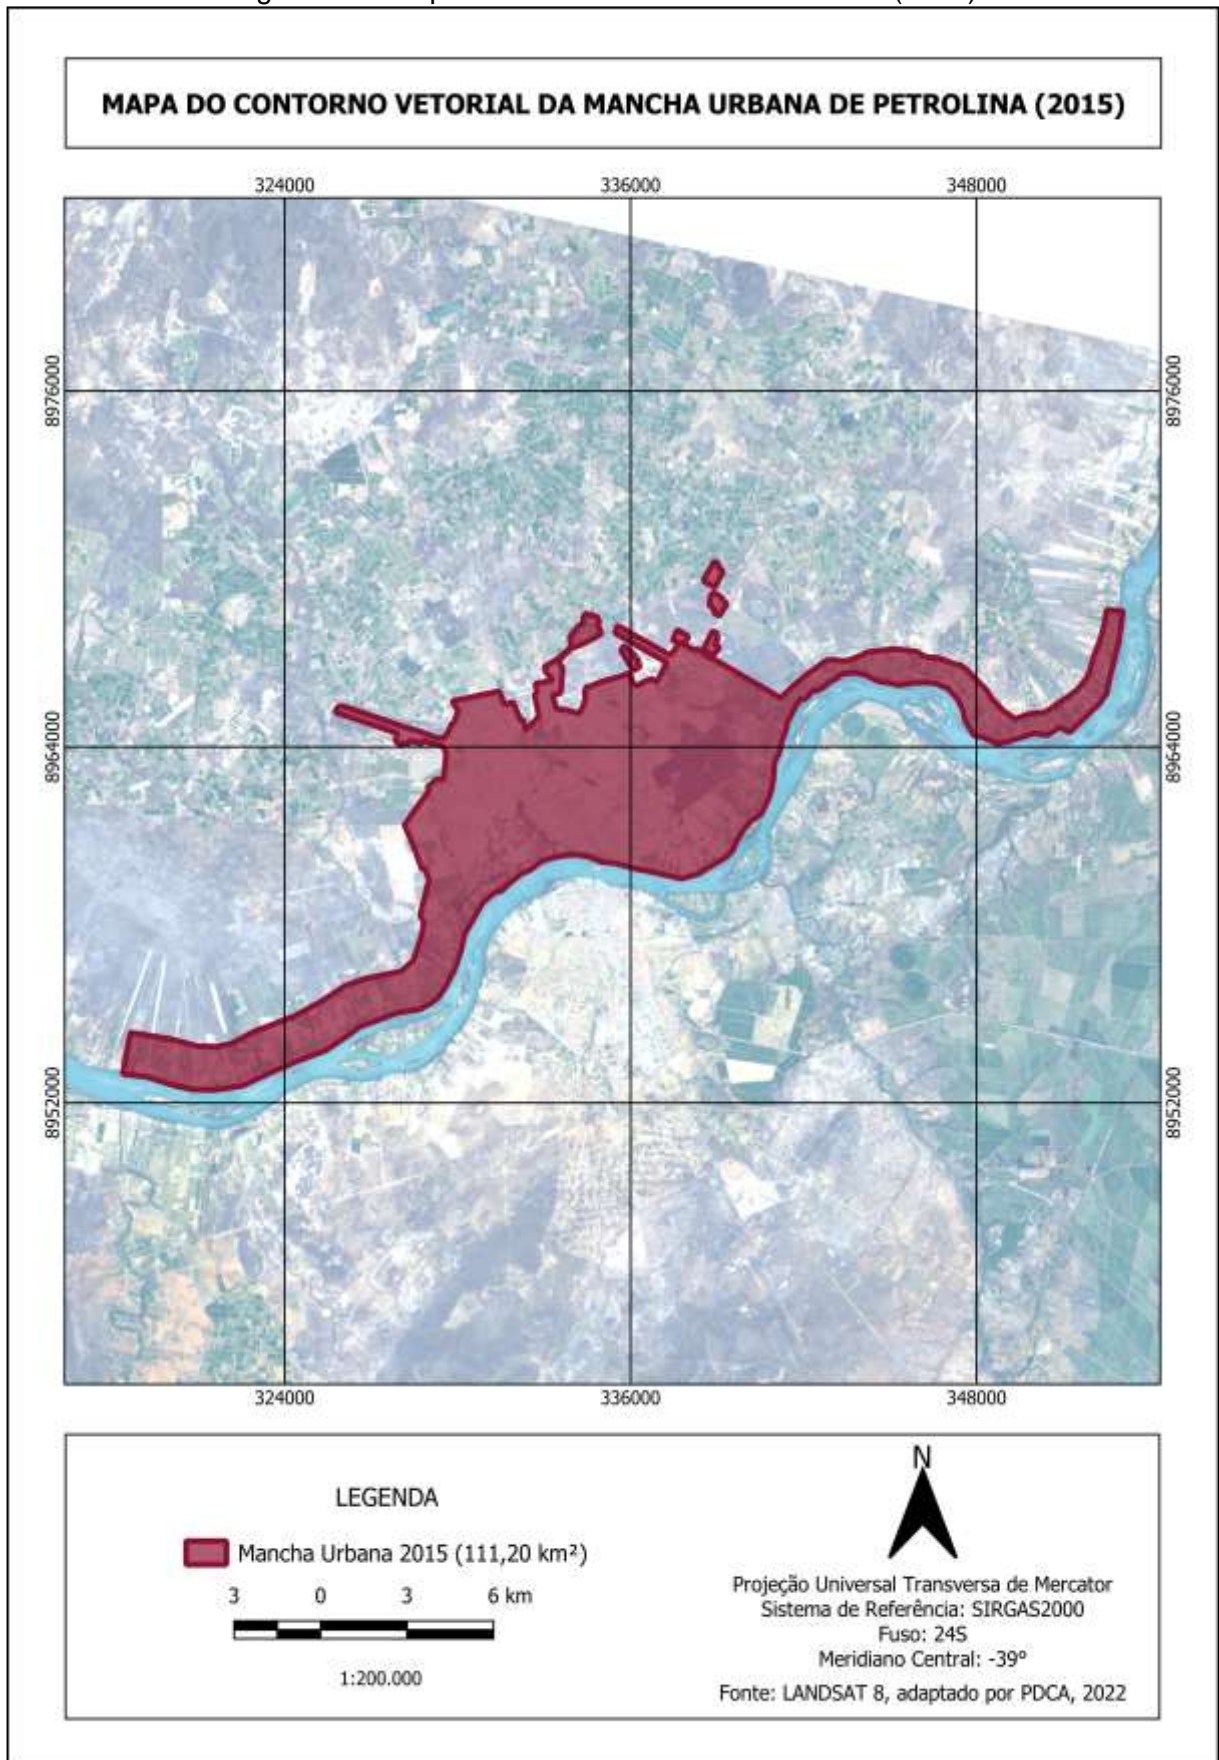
MAPA DO CONTORNO VETORIAL DA MANCHA URBANA DE PETROLINA (2015)

324000
336000
348000

8976000
8964000
8952000

8976000
8964000
8952000

324000
336000
348000

LEGENDA

Mancha Urbana 2015 (111,20 km²)

3 0 3 6 km

1:200.000

N

Projeção Universal Transversa de Mercator
Sistema de Referência: SIRGAS2000
Fuso: 24S
Meridiano Central: -39°
Fonte: LANDSAT 8, adaptado por PDCA, 2022